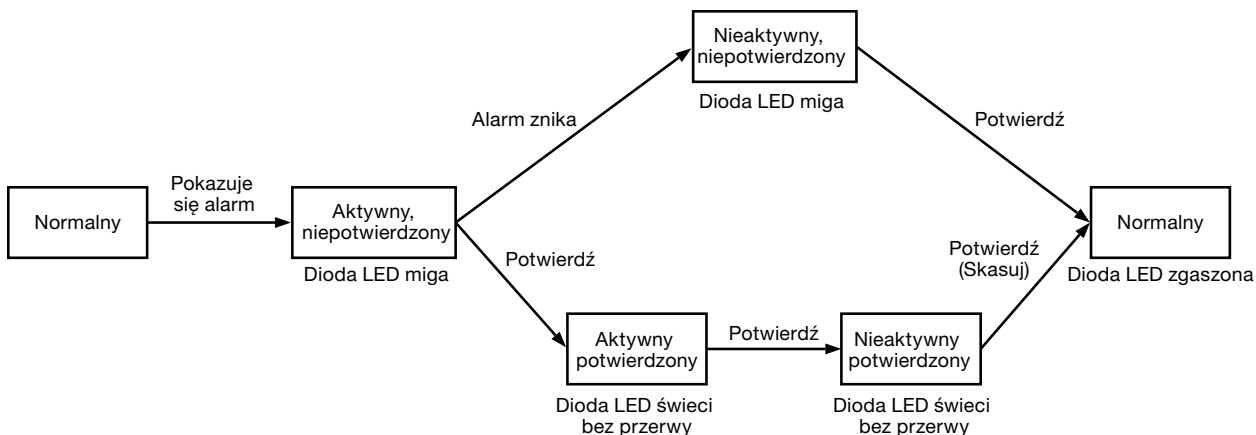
Nieaktywny, niepotwierdzony

Dioda LED miga

Alarm znika

Potwierdź

Normalny

Pokazuje się alarm

Aktywny, niepotwierdzony

Dioda LED miga

Normalny

Dioda LED zgaszona

Potwierdź

Potwierdź (Skasuj)

Aktywny potwierdzony

Potwierdź

Nieaktywny potwierdzony

Dioda LED świeci bez przerwy

Dioda LED świeci bez przerwy